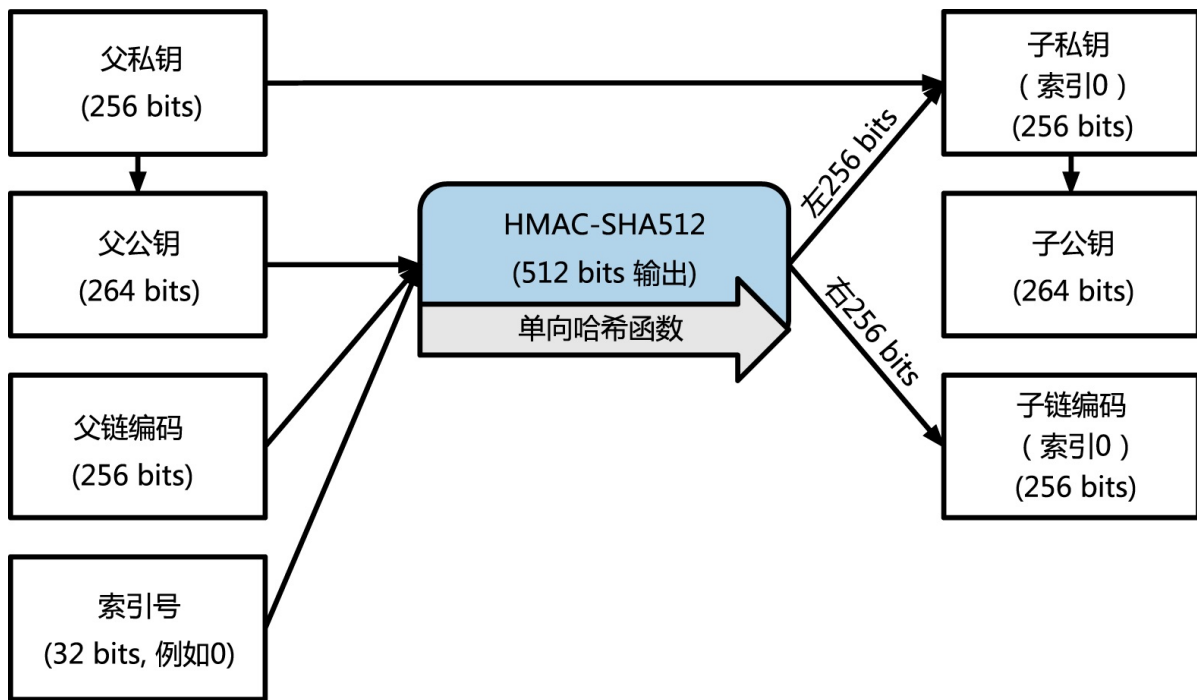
父私钥
(256 bits)

父公钥
(264 bits)

父链编码
(256 bits)

索引号
(32 bits, 例如0)

HMAC-SHA512
(512 bits 输出)

单向哈希函数

左256 bits

右256 bits

子私钥
（索引0）
(256 bits)

子公钥
(264 bits)

子链编码
（索引0）
(256 bits)